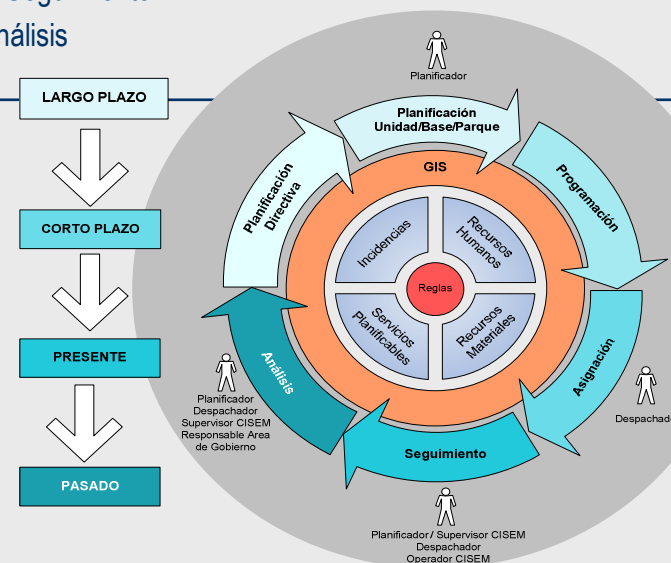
nálisis

LARGO PLAZO

CORTO PLAZO

PRESENTE

PASADO

Planificador

Planificación Unidad/Base/Parque

Programación

Asignación

Despachador

Seguimiento

Planificador / Supervisor CISEM
Despachador
Operador CISEM

Análisis

Planificador
Despachador
Supervisor CISEM
Responsable Area de Gobierno

Planificación Directiva

GIS

Incidencias

Recursos Humanos

Reglas

Servicios Planificables

Recursos Materiales